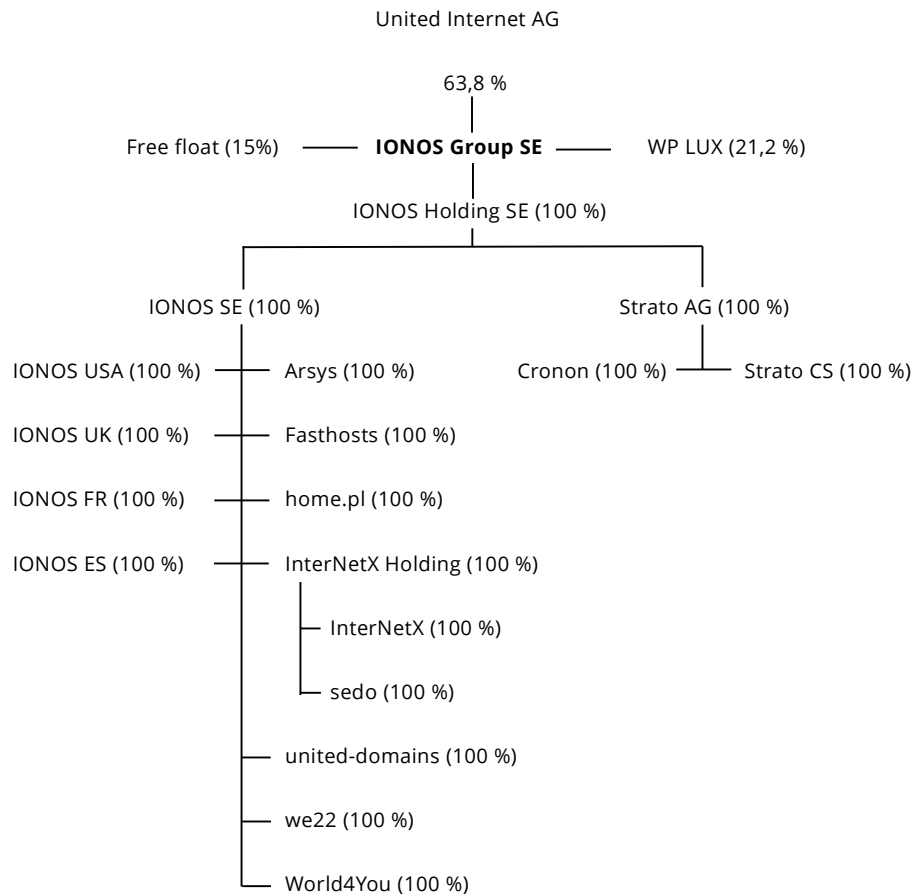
United Internet AG

63,8 %

Free float (15%)

**IONOS Group SE**

WP LUX (21,2 %)

IONOS Holding SE (100 %)

IONOS SE (100 %)

Strato AG (100 %)

IONOS USA (100 %)

Arsys (100 %)

Cronon (100 %)

Strato CS (100 %)

IONOS UK (100 %)

Fasthosts (100 %)

IONOS FR (100 %)

home.pl (100 %)

IONOS ES (100 %)

InterNetX Holding (100 %)

InterNetX (100 %)

sedo (100 %)

united-domains (100 %)

we22 (100 %)

World4You (100 %)